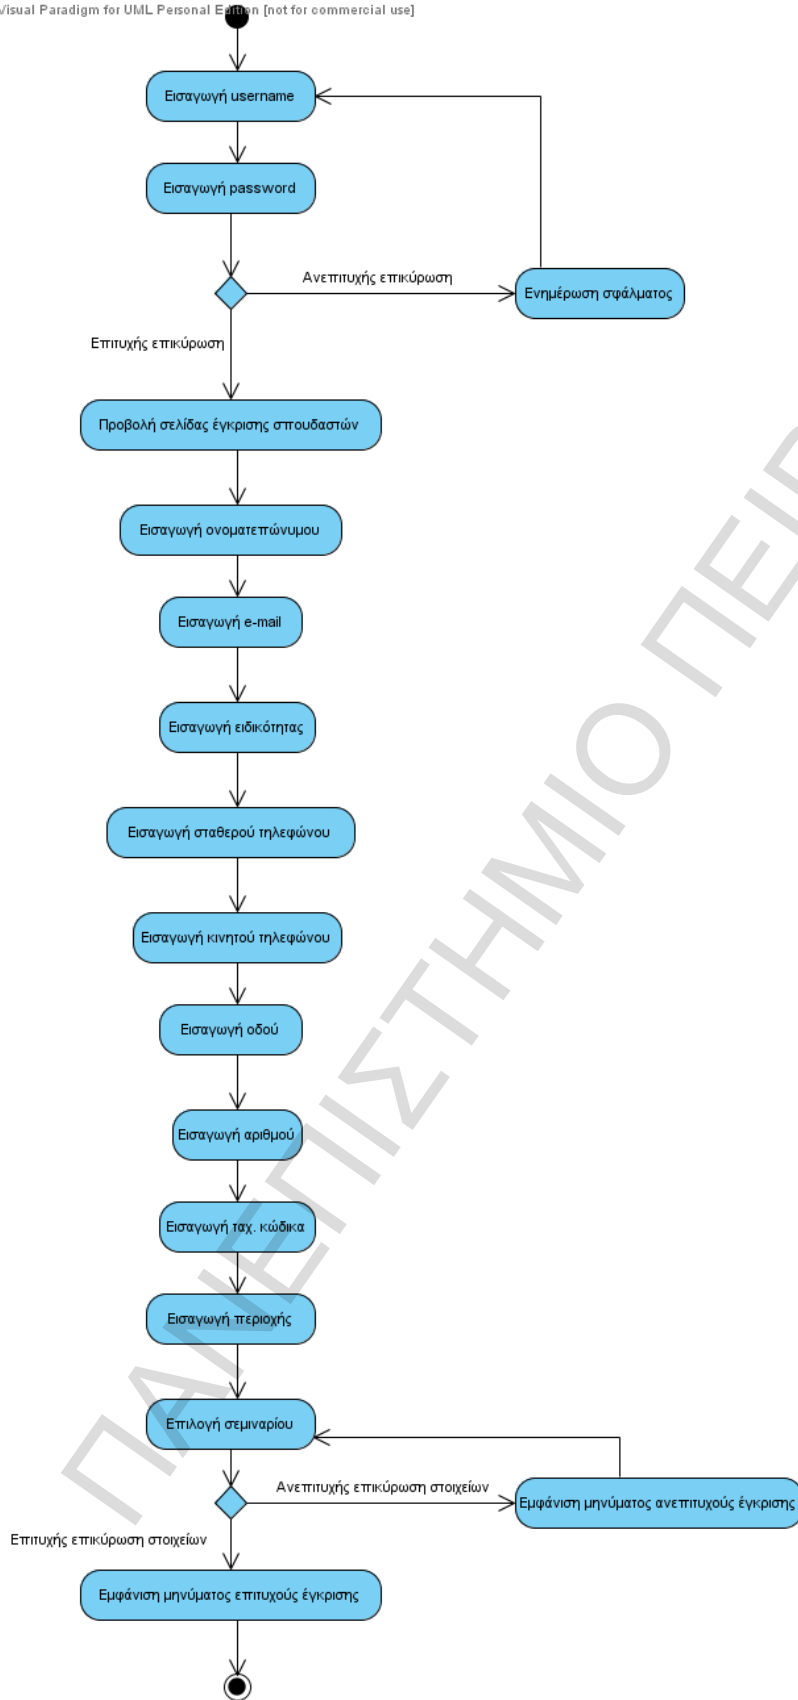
Visual Paradigm for UML Personal Edition [not for commercial use]

Εισαγωγή username

Εισαγωγή password

Ανεπιτυχής επικύρωση

Ενημέρωση σφάλματος

Επιτυχής επικύρωση

Προβολή σελίδας έγκρισης σπουδαστών

Εισαγωγή ονοματεπώνυμου

Εισαγωγή e-mail

Εισαγωγή ειδικότητας

Εισαγωγή σταθερού τηλεφώνου

Εισαγωγή κινητού τηλεφώνου

Εισαγωγή οδού

Εισαγωγή αριθμού

Εισαγωγή ταχ. κώδικα

Εισαγωγή περιοχής

Επιλογή σεμιναρίου

Ανεπιτυχής επικύρωση στοιχείων

Εμφάνιση μηνύματος ανεπιτυχούς έγκρισης

Επιτυχής επικύρωση στοιχείων

Εμφάνιση μηνύματος επιτυχούς έγκρισης

ΠΑΝΕΠΙΣΤΗΜΙΟ ΠΕΙ